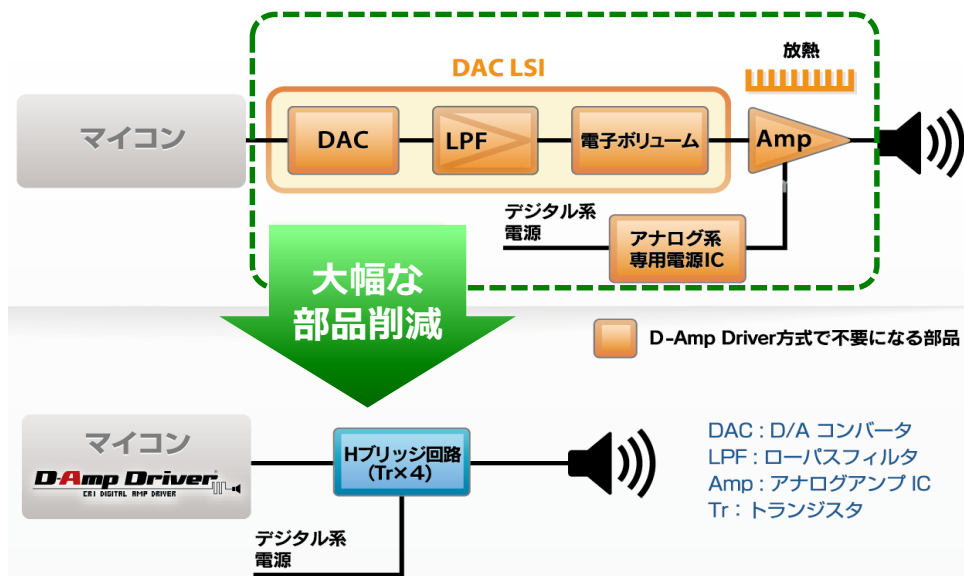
放熱

DAC LSI

マイコン

DAC

LPF

電子ボリューム

Amp

デジタル系
電源

アナログ系
専用電源IC

大幅な
部品削減

D-Amp Driver方式で不要になる部品

マイコン

D-Amp Driver
CR1 DIGITAL AMP DRIVER

Hブリッジ回路
(Tr×4)

DAC : D/A コンバータ
LPF : ローパスフィルタ
Amp : アナログアンプ IC
Tr : トランジスタ

デジタル系
電源